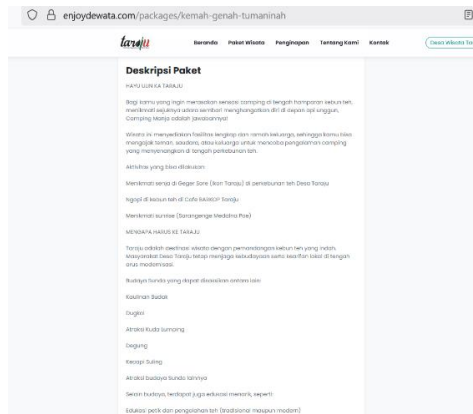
enjoydewata.com/packages/kemah-genah-tumaninah

taraju

Beranda Paket Wisata Penginapan Tentang Kami Kontak

Cari Wisata Tar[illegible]

Deskripsi Paket

HAYU ULIN KA TARAJU

Bagi kamu yang ingin merasakan sensasi camping di tengah hamparan kebun teh, menikmati sejuknya udara sambil menghangatkan diri di depan api unggun, Camping Manja adalah jawabannya!

Wisata ini menyediakan fasilitas lengkap dan ramah keluarga, sehingga kamu bisa mengajak teman, saudara, atau keluarga untuk mencoba pengalaman camping yang menyenangkan di tengah perkebunan teh.

Aktivitas yang bisa dilakukan :

Menikmati senja di Geger Sore (ikon Taraju) di perkebunan teh Desa Taraju

Ngopi di kebun teh di Cafe RAWKOP Taraju

Menikmati sunrise (Sarangenge Medalna Pise)

MENGAPA HARUS KE TARAJU

Taraju adalah destinasi wisata dengan pemandangan kebun teh yang indah. Masyarakat Desa Taraju tetap menjaga kebudayaan serta kearifan lokal di tengah arus modernisasi.

Budaya Sunda yang dapat dinikmati antara lain:

Kaulinan Budak

Ogoko

Atraksi Kuda lumping

Degung

Kecapi Suling

Atraksi budaya Sunda lainnya

Selain budaya, terdapat juga edukasi menarik, seperti:

Edukasi petik dan pengolahan teh (tradisional maupun modern)